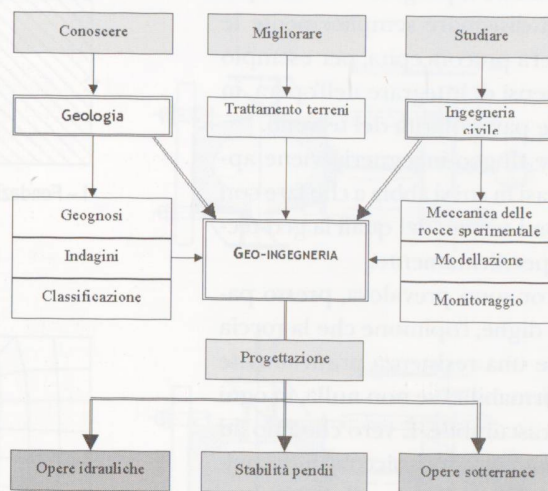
Conoscere

Migliorare

Studiare

Geologia

Trattamento terreni

Ingegneria civile

Geognosi

Indagini

Classificazione

GEO-INGEGNERIA

Meccanica delle rocce sperimentale

Modellazione

Monitoraggio

Progettazione

Opere idrauliche

Stabilità pendii

Opere sotterranee